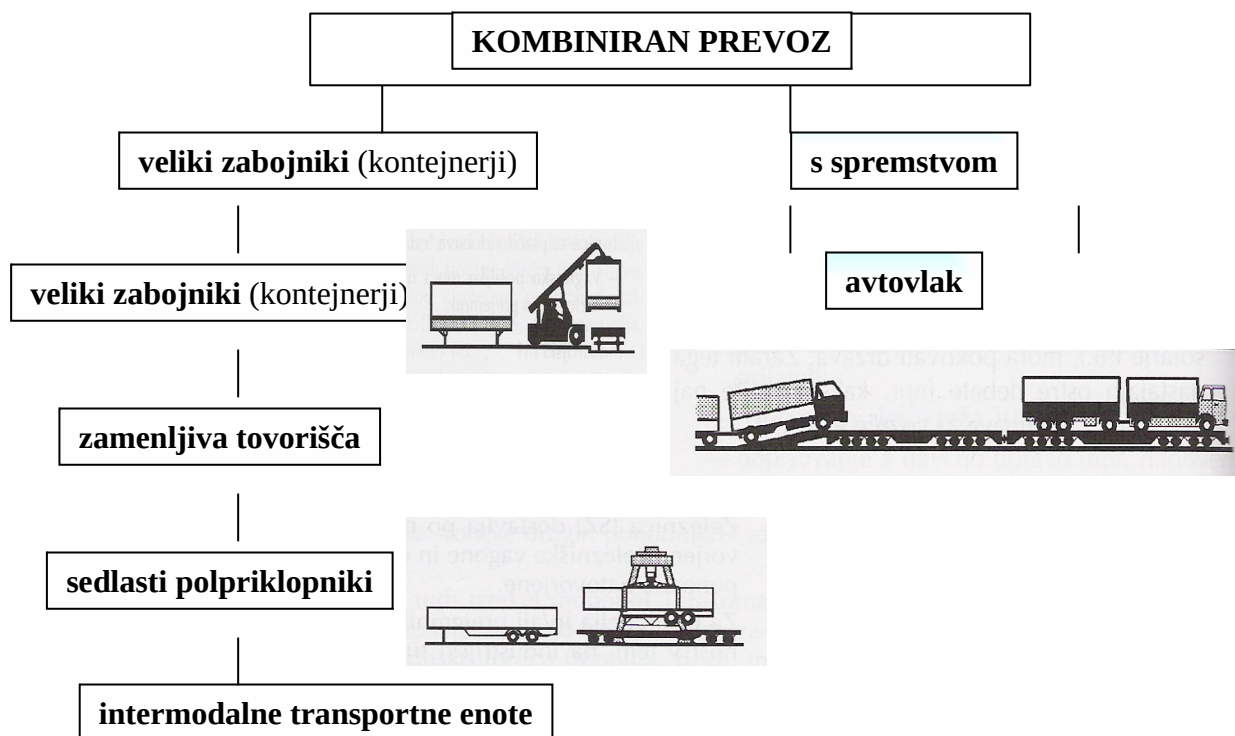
KOMBINIRAN PREVOZ

**veliki zabojniki** (kontejnerji)

**s spremstvom**

**veliki zabojniki** (kontejnerji)

**avtovlak**

**zamenljiva tovorišča**

**sedlasti polpriklopniki**

**intermodalne transportne enote**